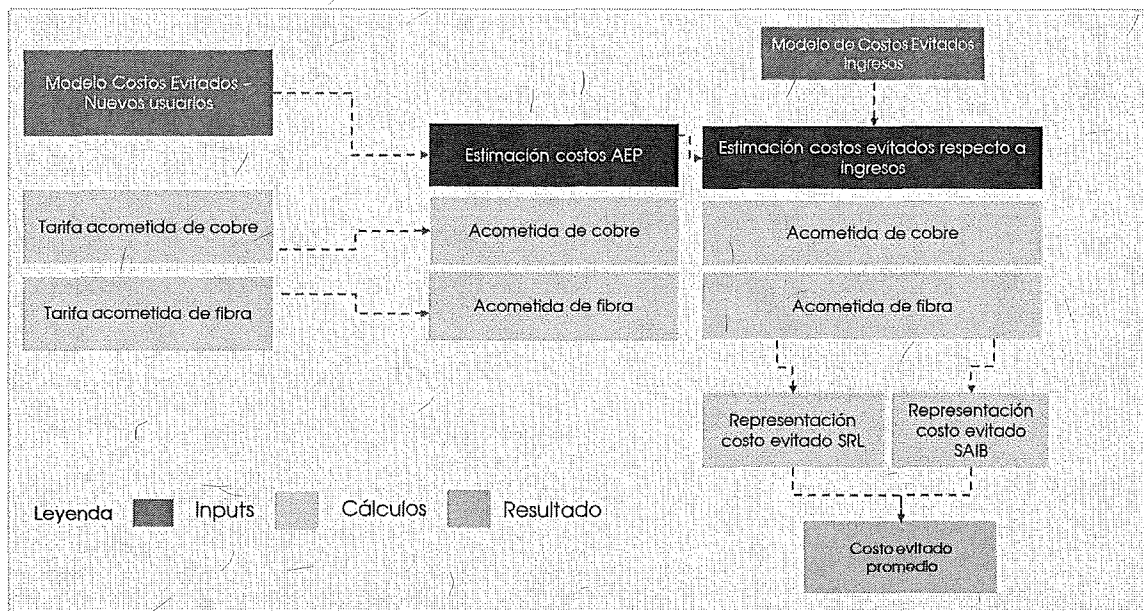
Modelo Costos Evitados – Nuevos usuarios

Modelo de Costos Evitados - ingresos

Estimación costos AEP

Estimación costos evitados respecto a ingresos

Tarifa acometida de cobre

Acometida de cobre

Acometida de cobre

Tarifa acometida de fibra

Acometida de fibra

Acometida de fibra

Representación costo evitado SRL

Representación costo evitado SAIB

Leyenda Inputs Cálculos Resultado

Costo evitado promedio